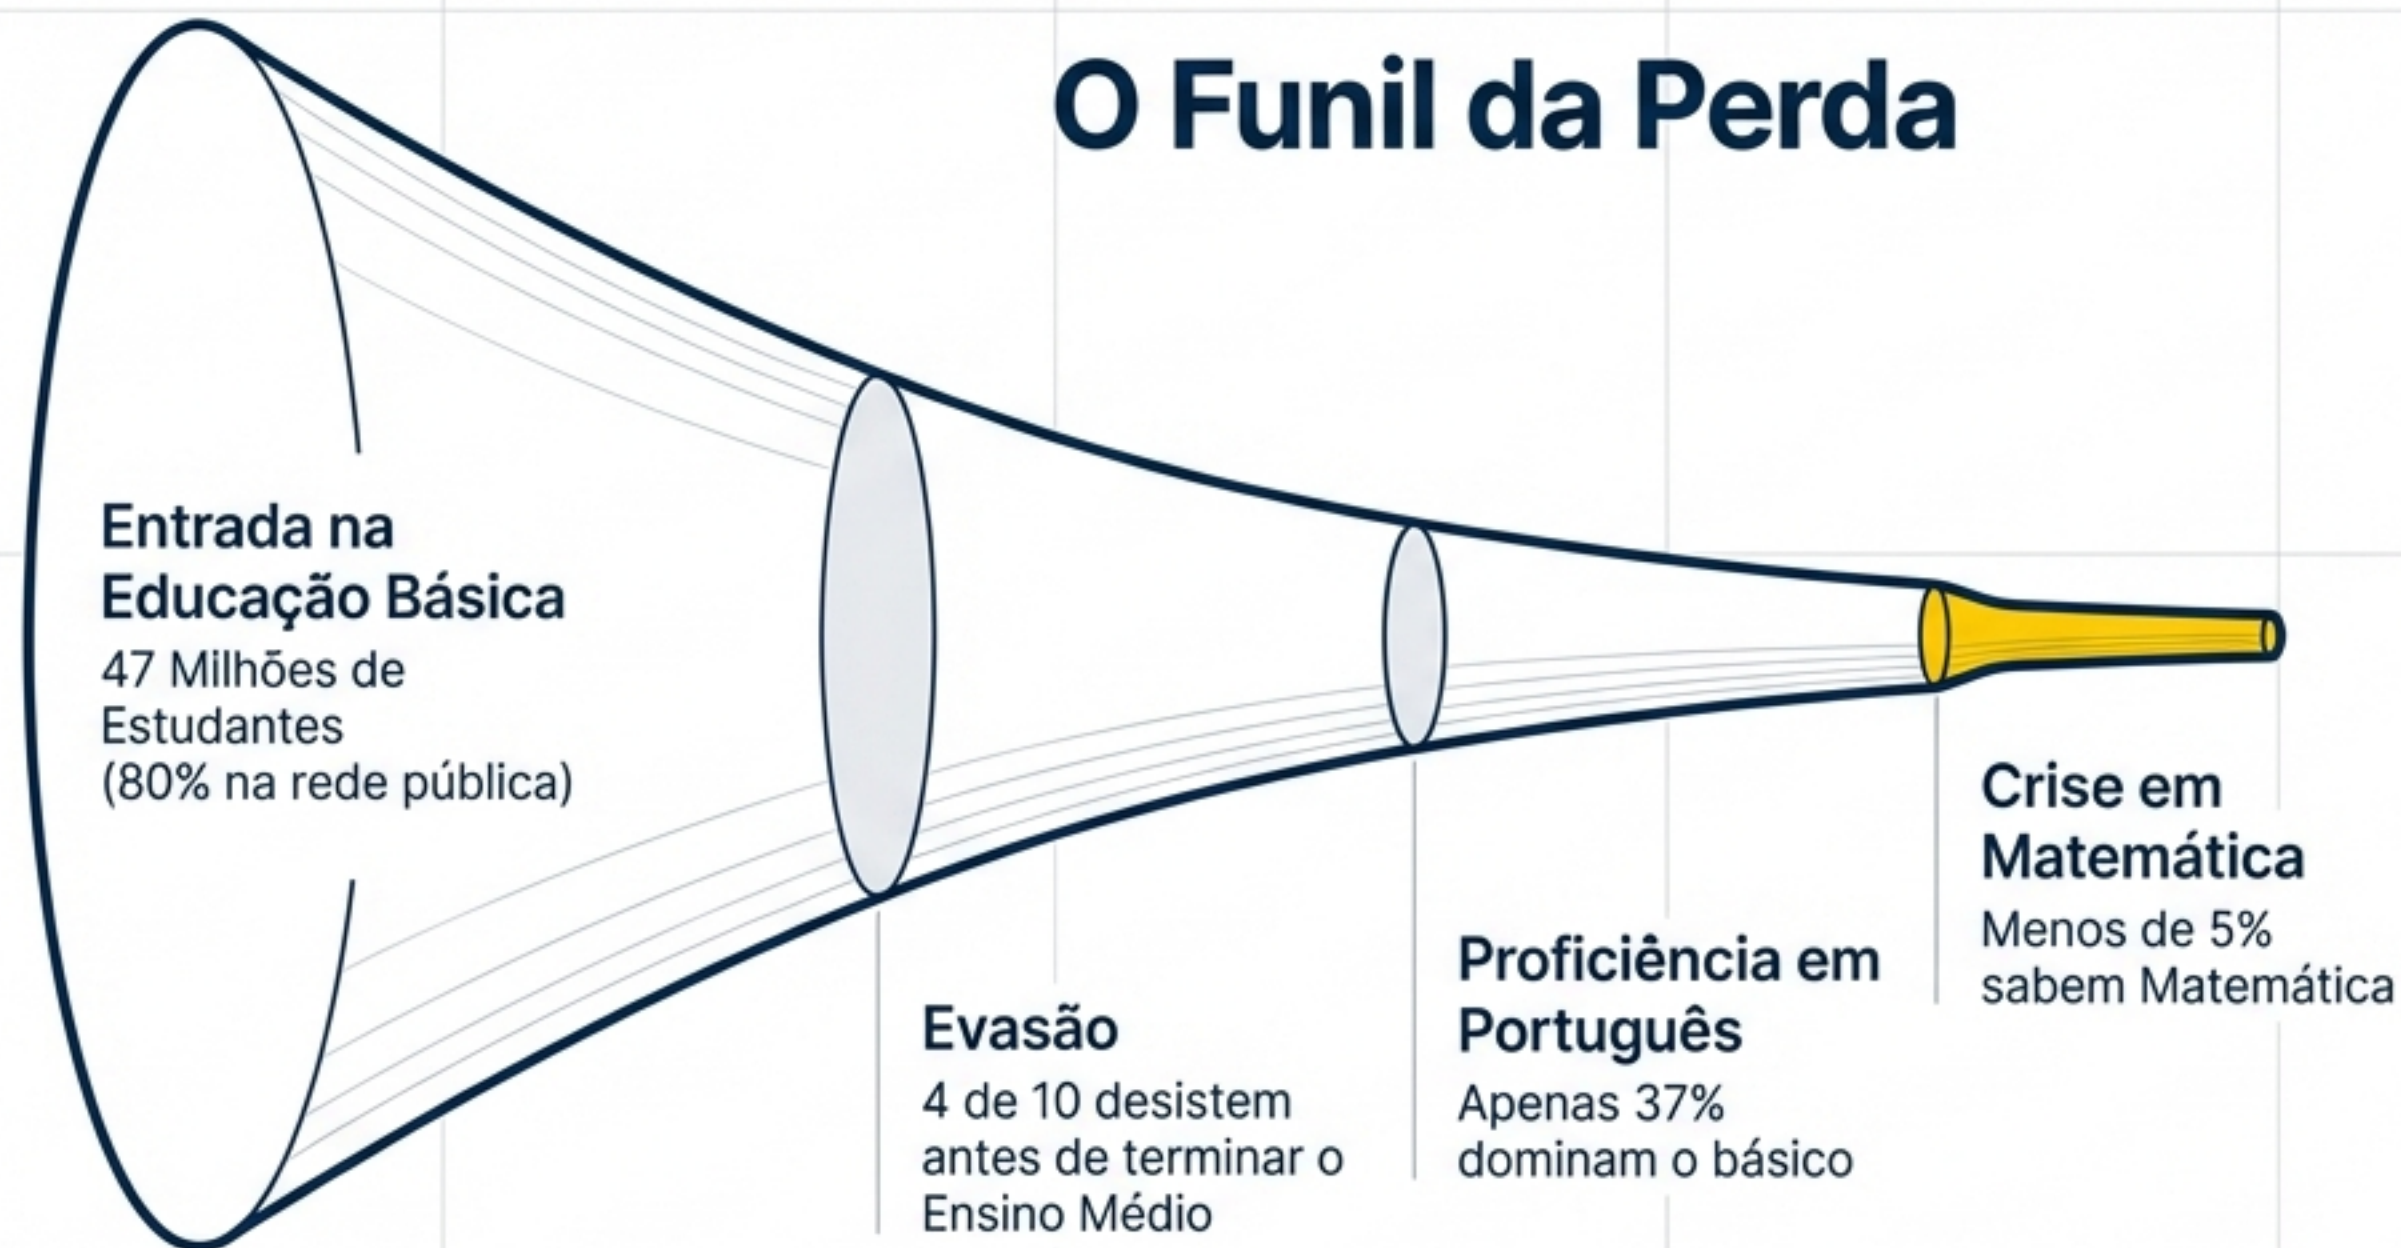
O Funil da Perda

Entrada na Educação Básica
47 Milhões de Estudantes (80% na rede pública)

Evasão
4 de 10 desistem antes de terminar o Ensino Médio

Proficiência em Português
Apenas 37% dominam o básico

Crise em Matemática
Menos de 5% sabem Matemática